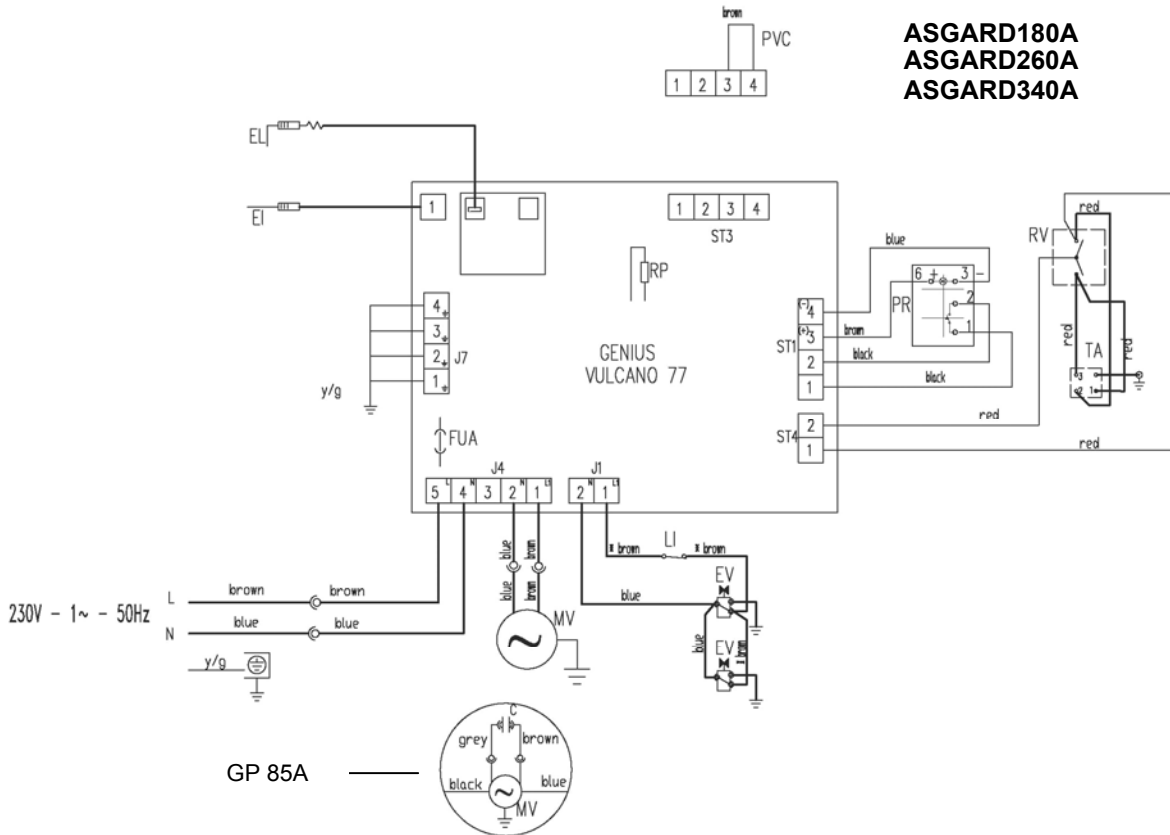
brown
PVC
1 2 3 4

ASGARD180A
ASGARD260A
ASGARD340A

EL
EI
1
1 2 3 4
ST3
blue
RV
red
RP
6 3
2
1
PR
4
3
2
1
J7
(-)4
(+)3
2
1
ST1
brown
black
black
red
TA
red
y/g
GENIUS
VULCANO 77
FUA
red
2
1
ST4
red
J4
5 4 3 2 1
J1
2 1
blue
brown
LI
brown
brown
EV
blue
EV
blue
brown
230V - 1~ - 50Hz
L
N
brown
brown
blue
blue
y/g
brown
MV
C
grey
brown
GP 85A
black
blue
MV